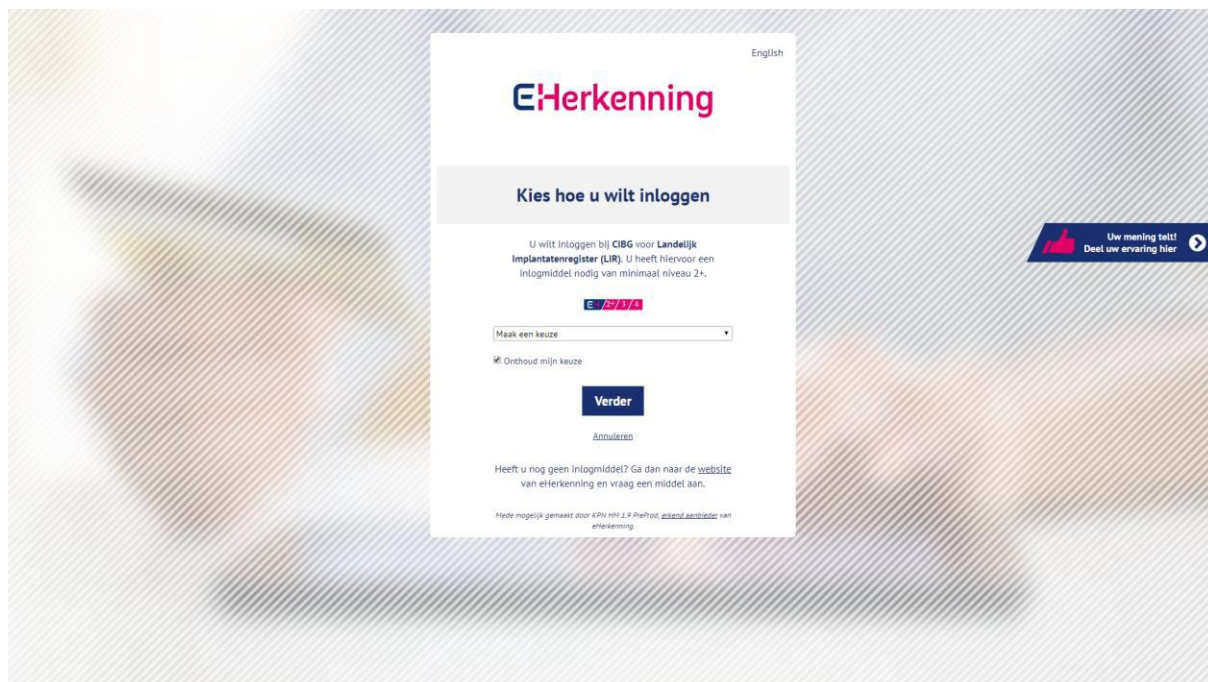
English

EHerkenning

Kies hoe u wilt inloggen

U wilt inloggen bij CIBG voor Landelijk Implantatenregister (LIR). U heeft hiervoor een inlogmiddel nodig van minimaal niveau 2+.

E 2+ / 3 / 4

Maak een keuze

Onthoud mijn keuze

Verder

Annuleren

Heeft u nog geen inlogmiddel? Ga dan naar de website van eHerkenning en vraag een middel aan.

Mede mogelijk gemaakt door KPN HM 1.9 PreProd, erkend aanbieder van eHerkenning.

Uw mening telt!
Deel uw ervaring hier